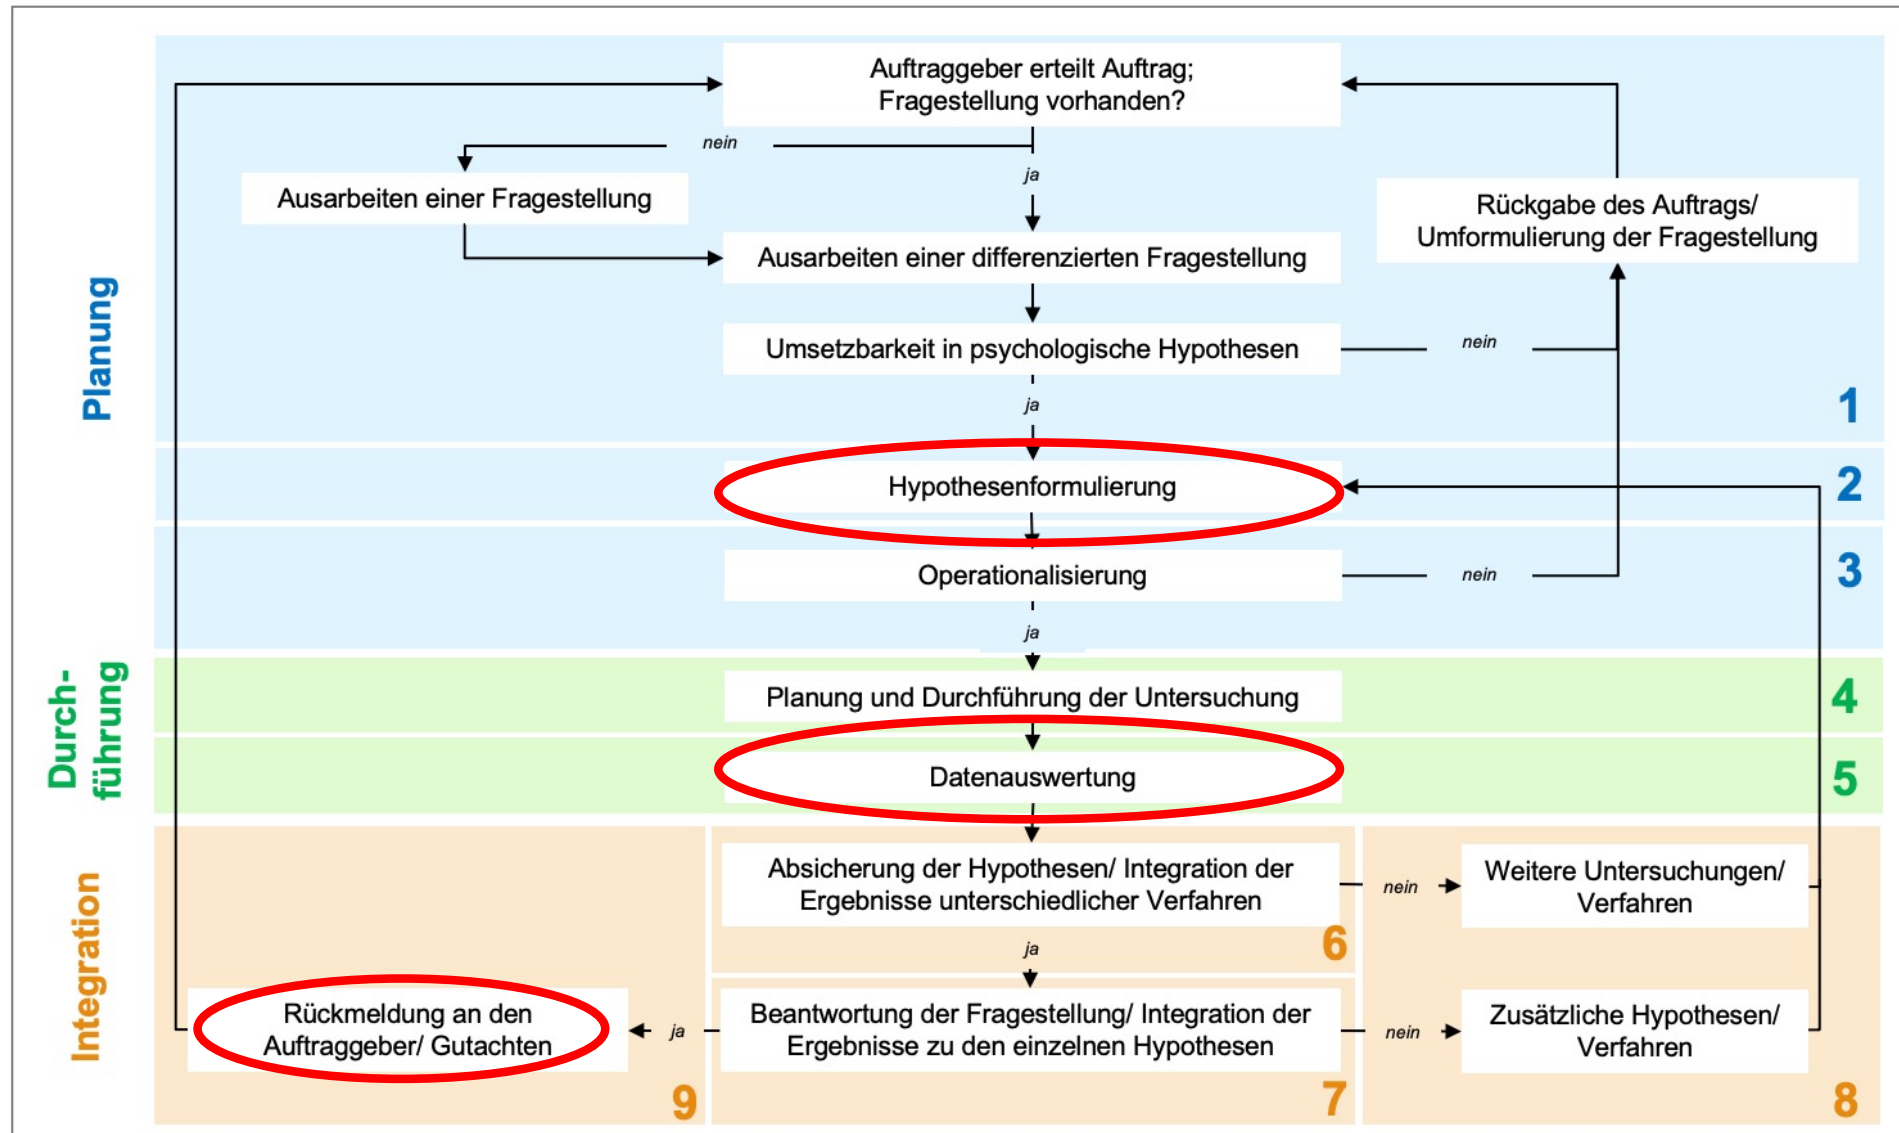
Planung

Auftraggeber erteilt Auftrag; Fragestellung vorhanden?

nein

ja

Ausarbeiten einer Fragestellung

Rückgabe des Auftrags/ Umformulierung der Fragestellung

Ausarbeiten einer differenzierten Fragestellung

Umsetzbarkeit in psychologische Hypothesen

nein

ja

1

Hypothesenformulierung

2

Operationalisierung

nein

3

ja

Durch-führung

Planung und Durchführung der Untersuchung

4

Datenauswertung

5

Integration

Absicherung der Hypothesen/ Integration der Ergebnisse unterschiedlicher Verfahren

nein

Weitere Untersuchungen/ Verfahren

6

ja

Rückmeldung an den Auftraggeber/ Gutachten

ja

Beantwortung der Fragestellung/ Integration der Ergebnisse zu den einzelnen Hypothesen

nein

Zusätzliche Hypothesen/ Verfahren

9

7

8